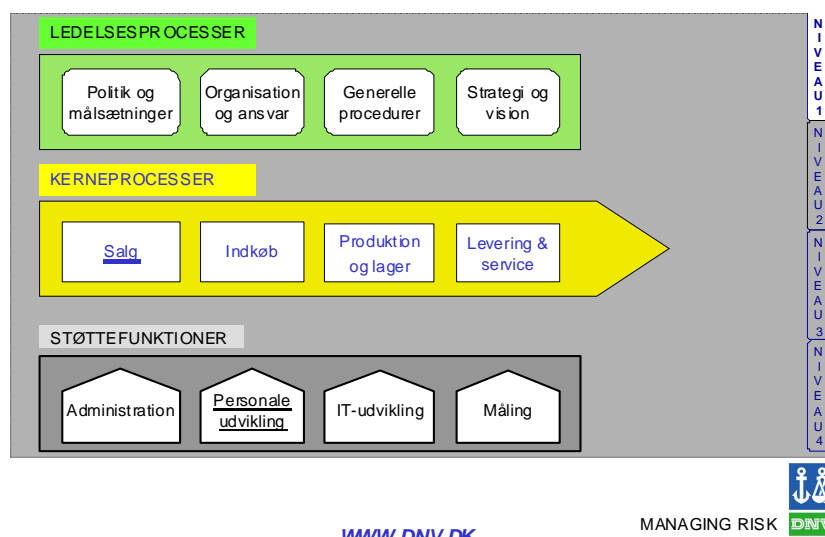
LEDELSESPROCESSER

Politik og målsætninger

Organisation og ansvar

Generelle procedurer

Strategi og vision

KERNEPROCESSER

Salg

Indkøb

Produktion og lager

Levering & service

STØTTEFUNKTIONER

Administration

Personale udvikling

IT-udvikling

Måling

NIVEAU 1

NIVEAU 2

NIVEAU 3

NIVEAU 4

MANAGING RISK

DNV

WWW.DNV.DK